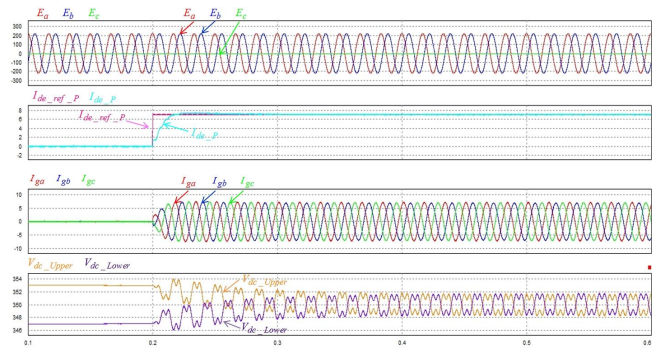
$E_a$ $E_b$ $E_c$

$E_a$ $E_b$ $E_c$

300
200
100
0
-100
-200
-300

$I_{dc\_ref\_P}$ $I_{dc\_P}$

$I_{dc\_ref\_P}$

$I_{dc\_P}$

8
6
4
2
0
-2

$I_{ga}$ $I_{gb}$ $I_{gc}$

$I_{ga}$ $I_{gb}$ $I_{gc}$

10
5
0
-5
-10

$V_{dc\_Upper}$ $V_{dc\_Lower}$

$V_{dc\_Upper}$

$V_{dc\_Lower}$

354
352
350
348
346

0.1 0.2 0.3 0.4 0.5 0.6